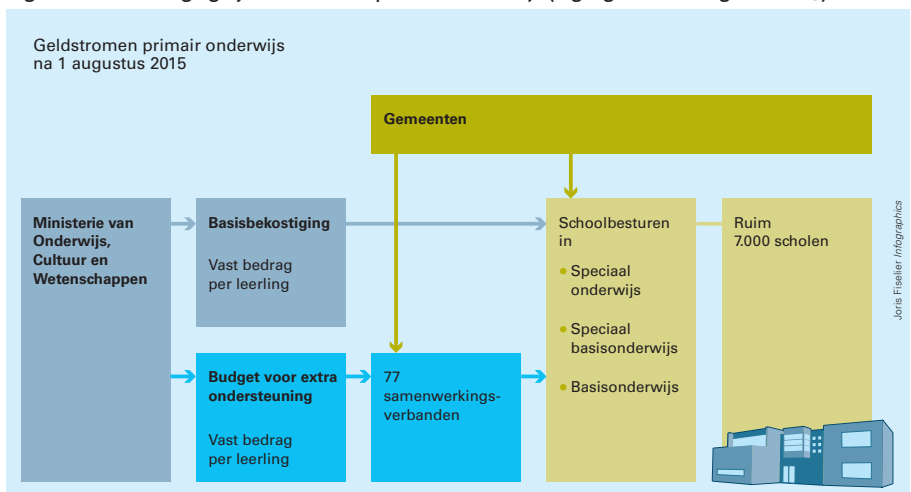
Geldstromen primair onderwijs na 1 augustus 2015

Gemeenten

Ministerie van Onderwijs, Cultuur en Wetenschappen

Basisbekostiging

Vast bedrag per leerling

Budget voor extra ondersteuning

Vast bedrag per leerling

77 samenwerkingsverbanden

Schoolbesturen in

Speciaal onderwijs

Speciaal basisonderwijs

Basisonderwijs

Ruim 7.000 scholen

Joris Fiselier Infographics